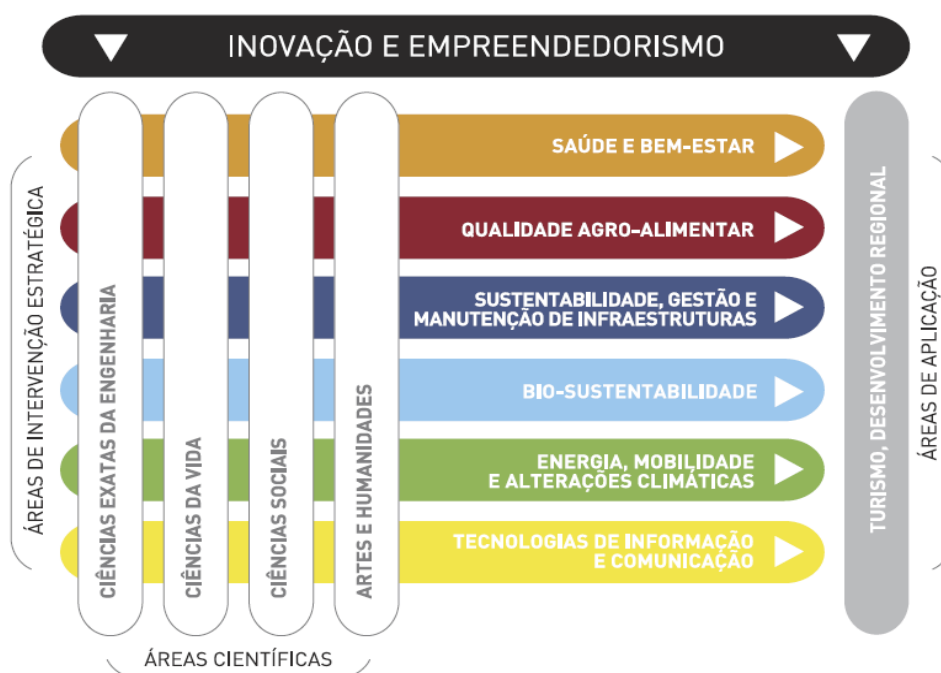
INOVAÇÃO E EMPREENDEDORISMO

ÁREAS DE INTERVENÇÃO ESTRATÉGICA

CIÊNCIAS EXATAS DA ENGENHARIA

CIÊNCIAS DA VIDA

CIÊNCIAS SOCIAIS

ARTES E HUMANIDADES

SAÚDE E BEM-ESTAR

QUALIDADE AGRO-ALIMENTAR

SUSTENTABILIDADE, GESTÃO E MANUTENÇÃO DE INFRAESTRUTURAS

BIO-SUSTENTABILIDADE

ENERGIA, MOBILIDADE E ALTERAÇÕES CLIMÁTICAS

TECNOLOGIAS DE INFORMAÇÃO E COMUNICAÇÃO

TURISMO, DESENVOLVIMENTO REGIONAL

ÁREAS DE APLICAÇÃO

ÁREAS CIENTÍFICAS